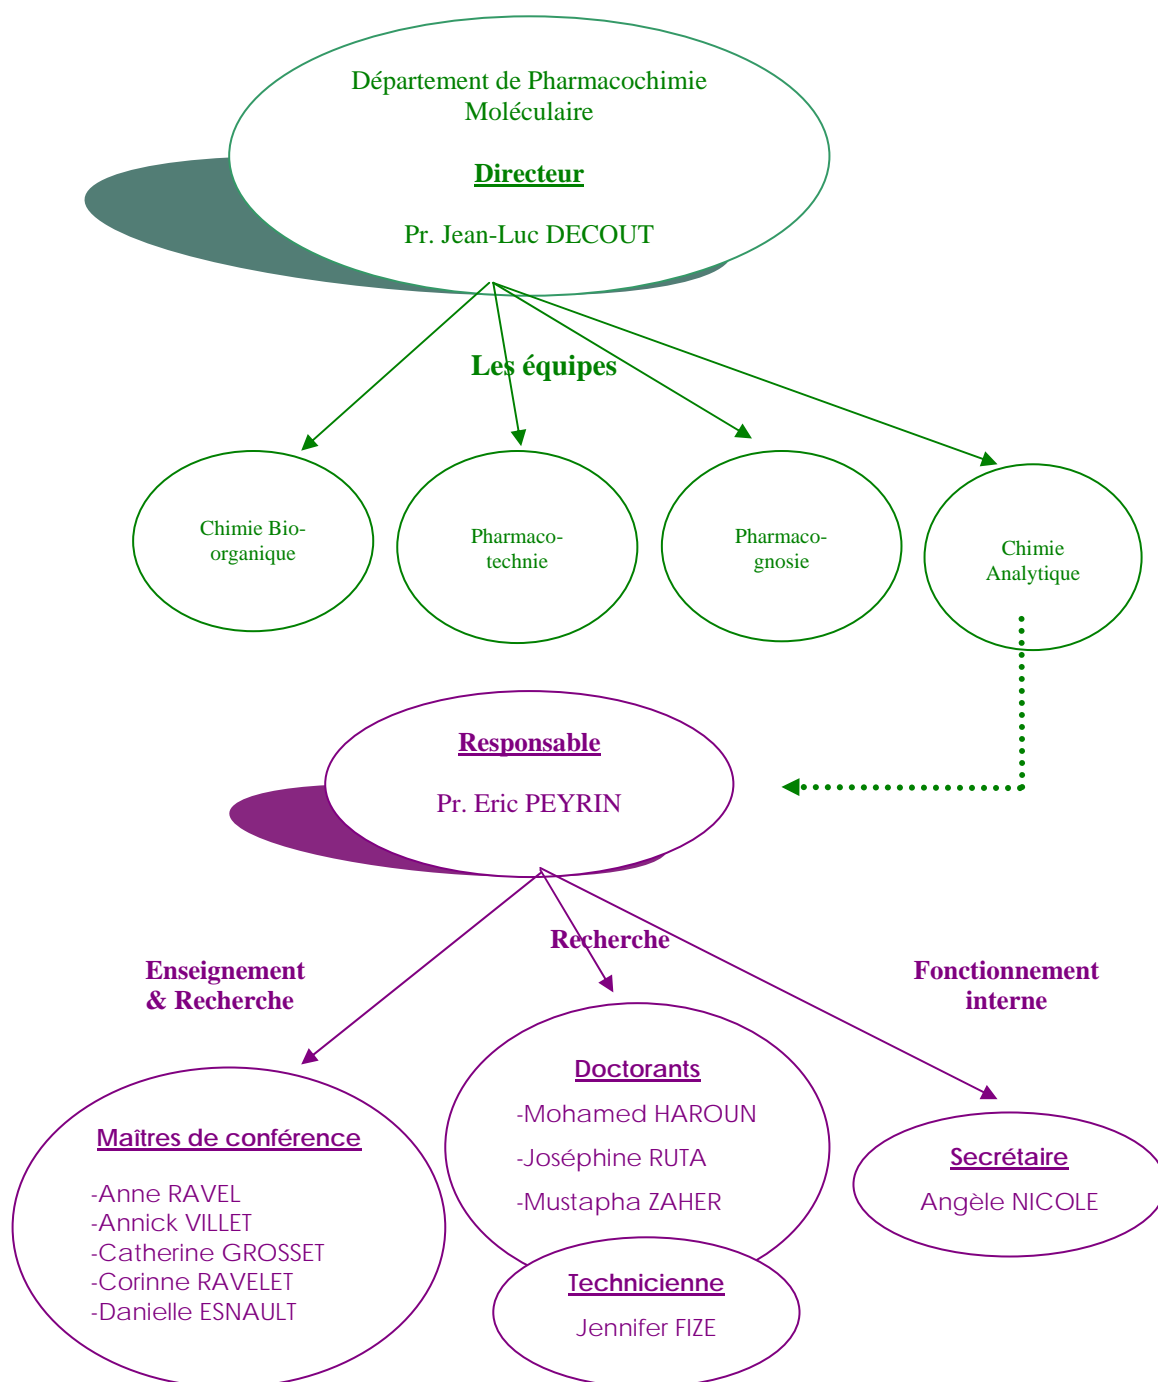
Département de Pharmacochimie Moléculaire

Directeur

Pr. Jean-Luc DECOUT

Les équipes

Chimie Bio-organique

Pharmaco-technie

Pharmaco-gnosie

Chimie Analytique

Responsable

Pr. Eric PEYRIN

Enseignement & Recherche

Recherche

Fonctionnement interne

Maîtres de conférence

-Anne RAVEL
-Annick VILLET
-Catherine GROSSET
-Corinne RAVELET
-Danielle ESNAULT

Doctorants

-Mohamed HAROUN
-Joséphine RUTA
-Mustapha ZAHER

Technicienne

Jennifer FIZE

Secrétaire

Angèle NICOLE